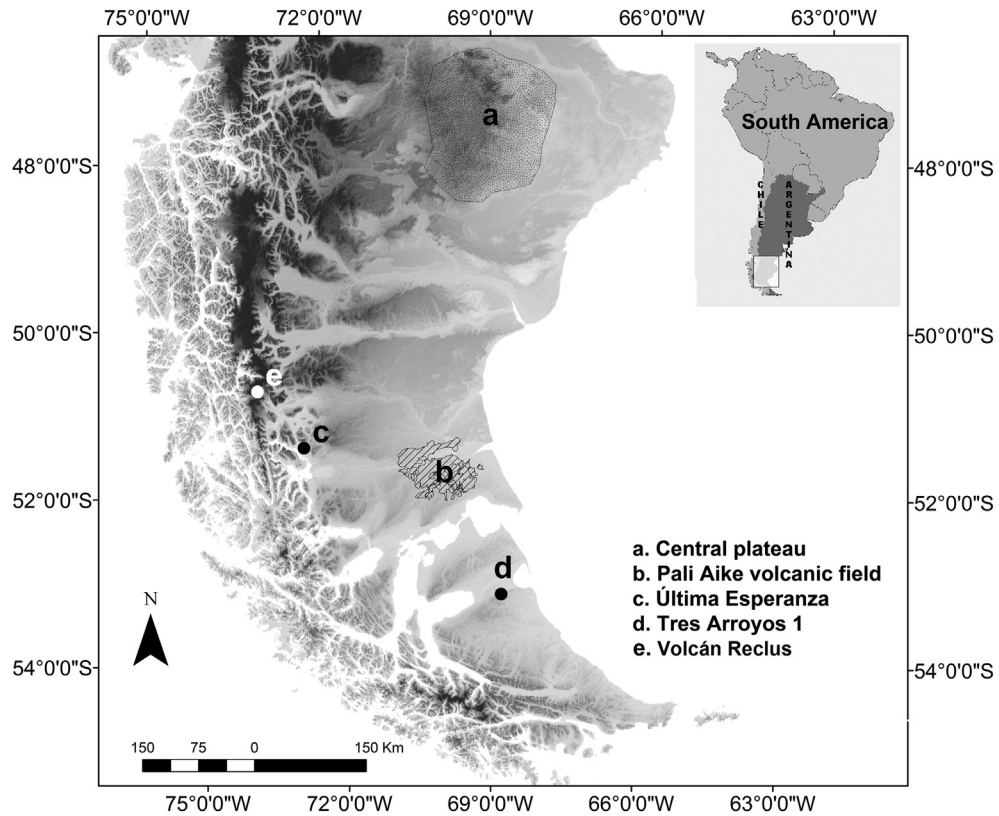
75°0'0"W 72°0'0"W 69°0'0"W 66°0'0"W 63°0'0"W

48°0'0"S
50°0'0"S
52°0'0"S
54°0'0"S

-48°0'0"S
-50°0'0"S
-52°0'0"S
-54°0'0"S

South America
CHILE
ARGENTINA

a
b
c
d
e

a. Central plateau
b. Pali Aike volcanic field
c. Última Esperanza
d. Tres Arroyos 1
e. Volcán Reclus

N

150 75 0 150 Km

75°0'0"W 72°0'0"W 69°0'0"W 66°0'0"W 63°0'0"W